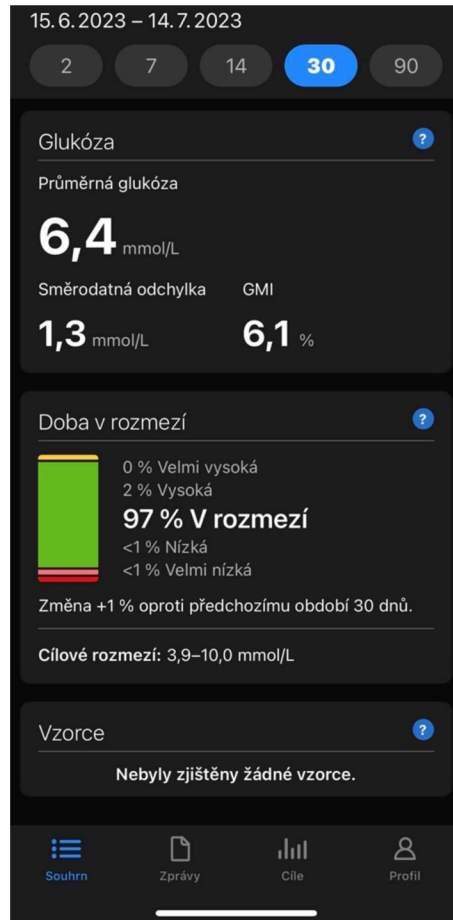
15.6.2023 – 14.7.2023

2
7
14
30
90

Glukóza
?

Průměrná glukóza

6,4 mmol/L

Směrodatná odchylka
GMI

1,3 mmol/L
6,1 %

Doba v rozmezí
?

0 % Velmi vysoká
2 % Vysoká
97 % V rozmezí
<1 % Nízká
<1 % Velmi nízká

Změna +1 % oproti předchozímu období 30 dnů.

Cílové rozmezí: 3,9–10,0 mmol/L

Vzorce
?

Nebyly zjištěny žádné vzorce.

Souhrn
Zprávy
Cíle
Profil